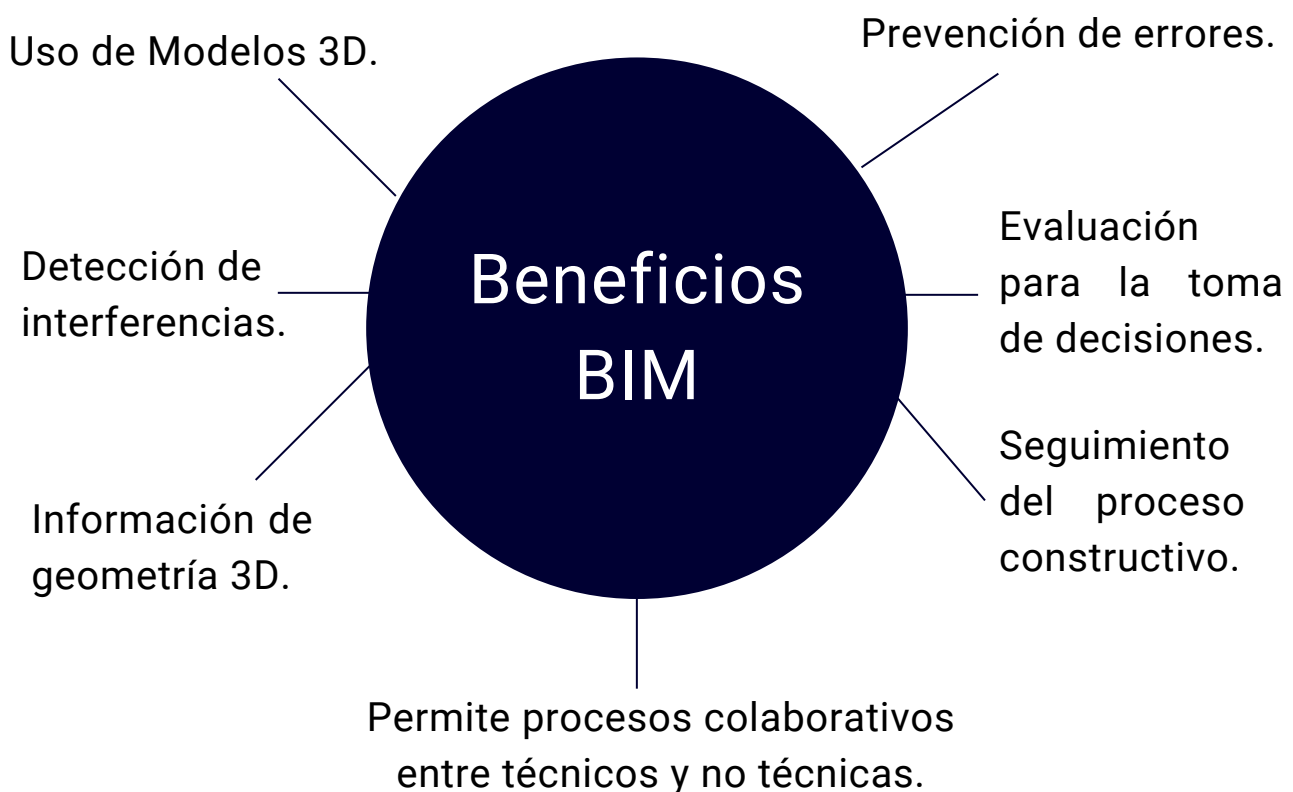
Beneficios BIM

Uso de Modelos 3D.

Prevención de errores.

Detección de interferencias.

Evaluación para la toma de decisiones.

Información de geometría 3D.

Seguimiento del proceso constructivo.

Permite procesos colaborativos entre técnicos y no técnicas.